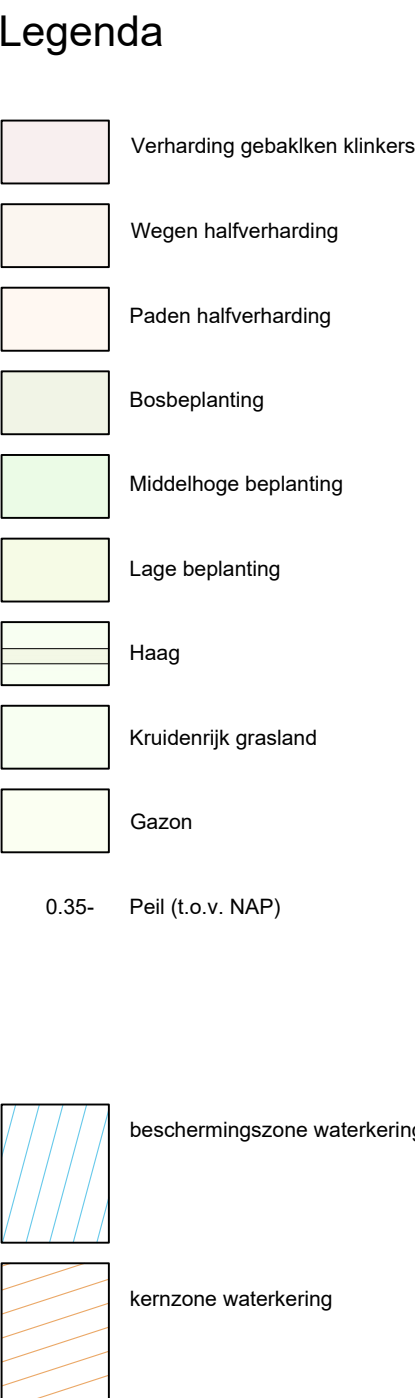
Legenda

Verharding gebaklken klinkers

Wegen halfverharding

Paden halfverharding

Bosbeplanting

Middelhoge beplanting

Lage beplanting

Haag

Kruidenrijk grasland

Gazon

0.35- Peil (t.o.v. NAP)

beschermingszone waterkering

kernzone waterkering